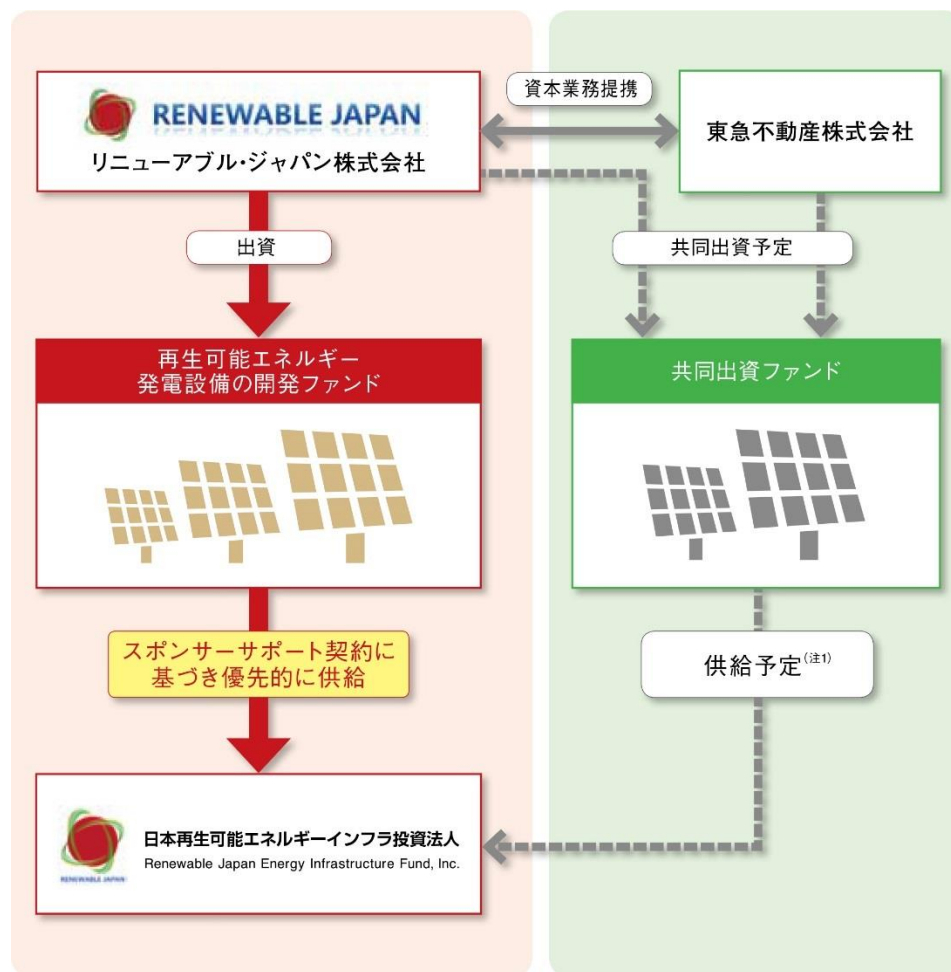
RENEWABLE JAPAN
リニューアブル・ジャパン株式会社

資本業務提携

東急不動産株式会社

出資

共同出資予定

再生可能エネルギー
発電設備の開発ファンド

共同出資ファンド

スポンサーサポート契約に
基づき優先的に供給

供給予定$^{(注1)}$

RENEWABLE JAPAN
日本再生可能エネルギーインフラ投資法人
Renewable Japan Energy Infrastructure Fund, Inc.